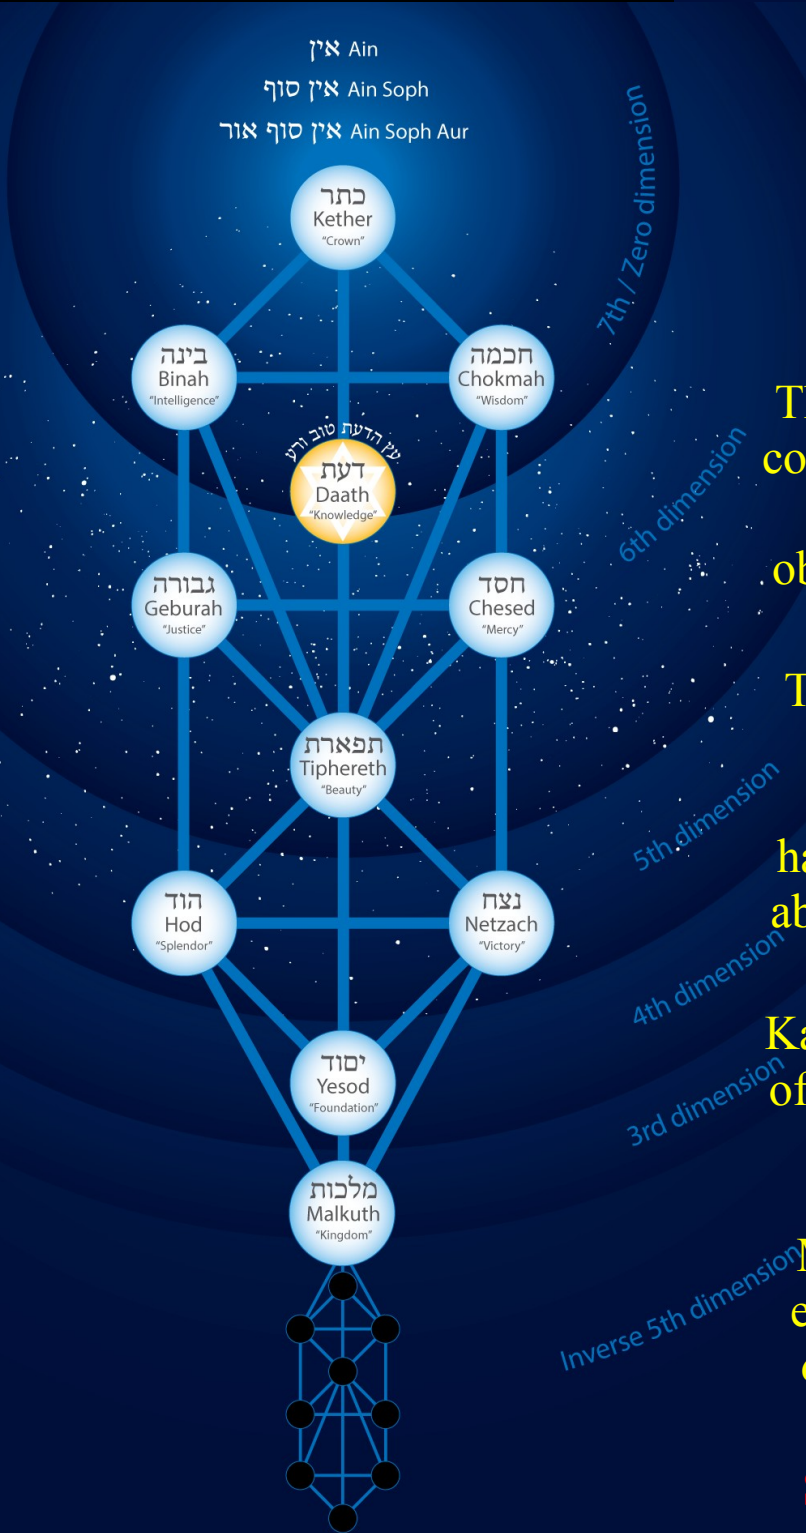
אין Ain

אין סוף Ain Soph

אין סוף אור Ain Soph Aur

7th / Zero dimension

כתר
Kether
"Crown"

בינה
Binah
"Intelligence"

חכמה
Chokmah
"Wisdom"

עץ הדעת טוב ורע

דעת
Daath
"Knowledge"

6th dimension

גבורה
Geburah
"Justice"

חסד
Chesed
"Mercy"

תפארת
Tiphereth
"Beauty"

5th dimension

הוד
Hod
"Splendor"

נצח
Netzach
"Victory"

4th dimension

יסוד
Yesod
"Foundation"

3rd dimension

מלכות
Malkuth
"Kingdom"

Inverse 5th dimension

Th
co
ob
T
ha
ab
Ka
of
N
e
(